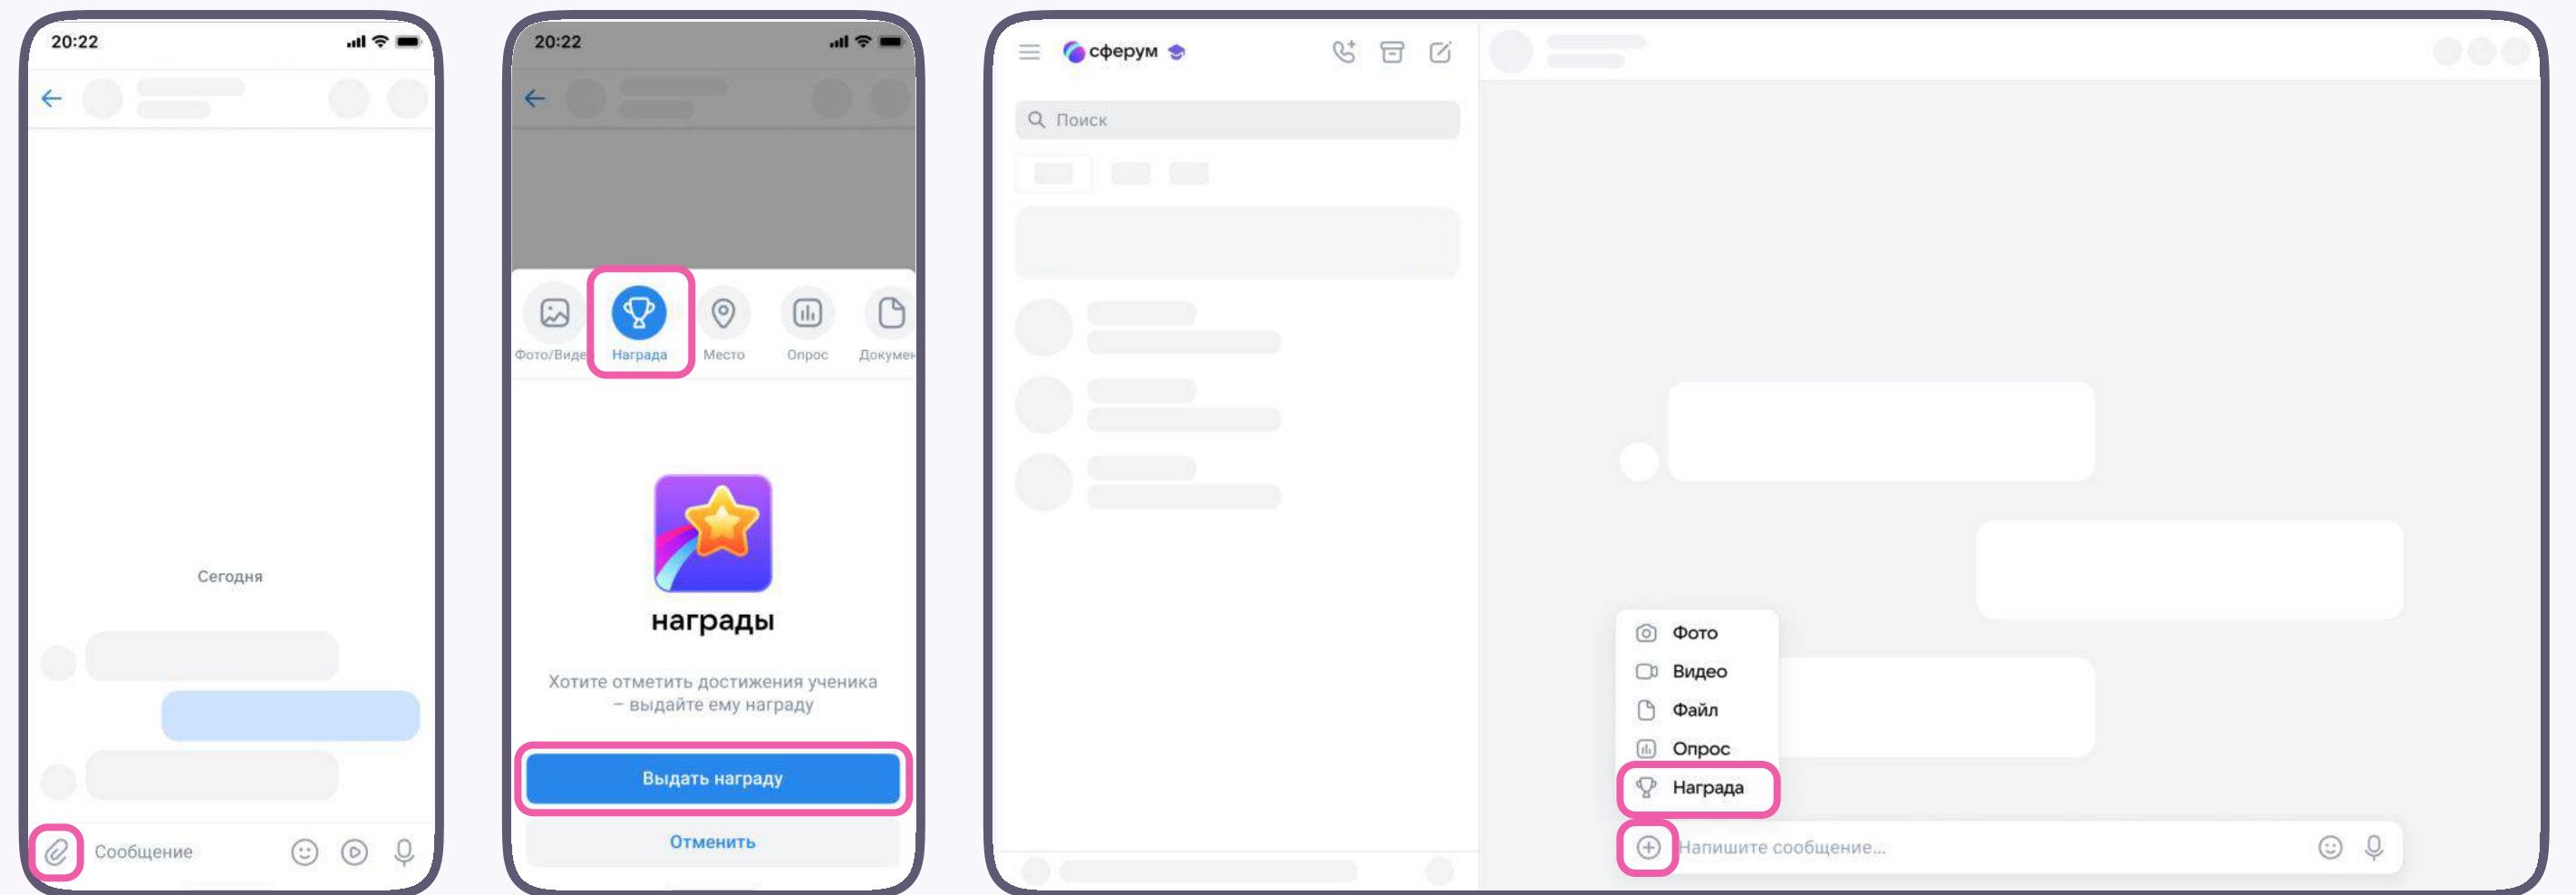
20:22

Сегодня

Сообщение

20:22

Фото/Виде

Награда

Место

Опрос

Докумен

награды

Хотите отметить достижения ученика – выдайте ему награду

Выдать награду

Отменить

сферум

Поиск

Фото

Видео

Файл

Опрос

Награда

Напишите сообщение...